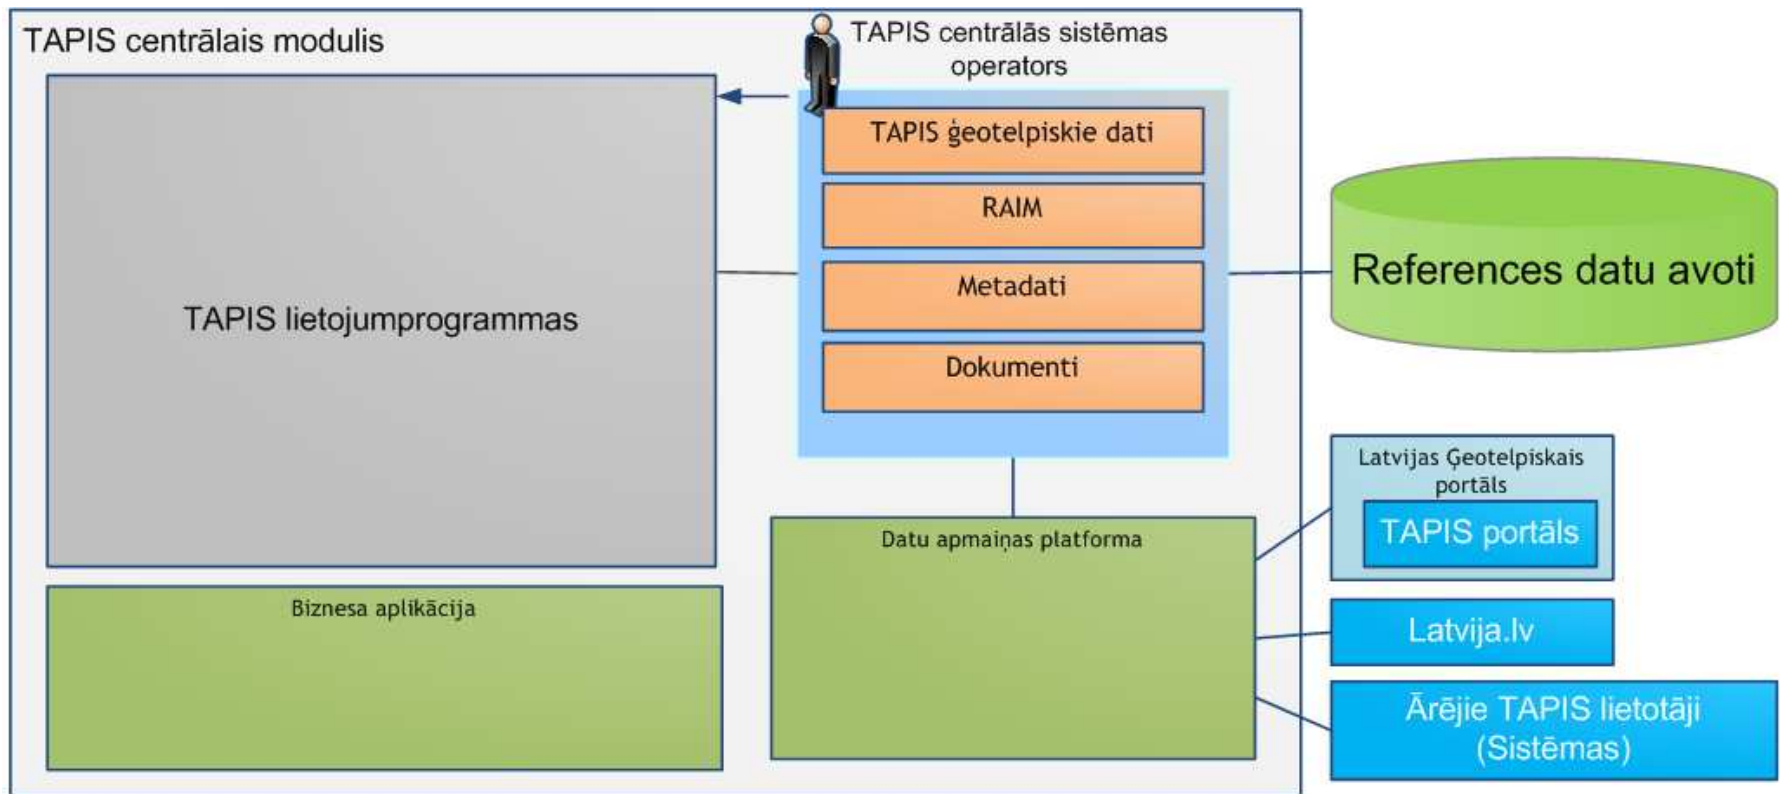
TAPIS centrālais modulis

TAPIS centrālās sistēmas operators

TAPIS ģeotelpiskie dati

RAIM

Metadati

Dokumenti

References datu avoti

TAPIS lietojumprogrammas

Latvijas Ģeotelpiskais portāls

TAPIS portāls

Datu apmaiņas platforma

Biznesa aplikācija

Latvija.lv

Ārējie TAPIS lietotāji (Sistēmas)